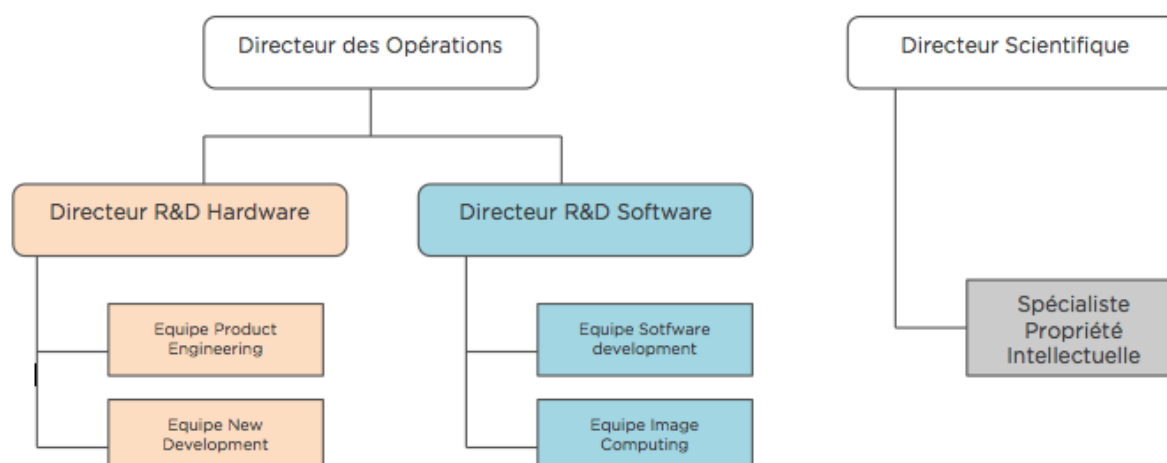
Directeur des Opérations

Directeur Scientifique

Directeur R&D Hardware

Directeur R&D Software

Equipe Product Engineering

Equipe New Development

Equipe Sotfware development

Equipe Image Computing

Spécialiste Propriété Intellectuelle